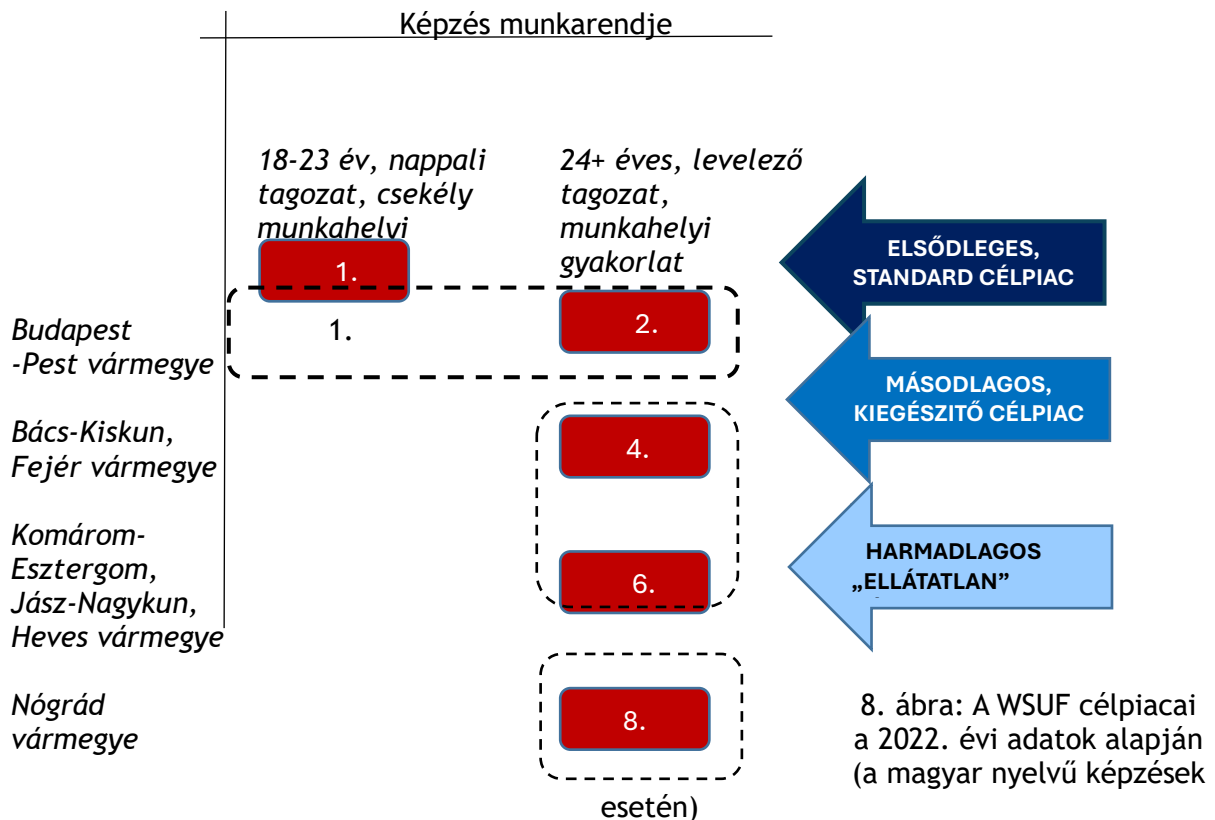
Képzés munkarendje

18-23 év, nappali tagozat, csekély munkahelyi

24+ éves, levelező tagozat, munkahelyi gyakorlat

1.

ELSŐDLEGES, STANDARD CÉLPIAC

Budapest -Pest vármegye

1.

2.

MÁSODLAGOS, KIEGÉSZITŐ CÉLPIAC

Bács-Kiskun, Fejér vármegye

4.

Komárom-Esztergom, Jász-Nagykun, Heves vármegye

6.

HARMADLAGOS „ELLÁTATLAN”

Nógrád vármegye

8.

8. ábra: A WSUF célpiacai a 2022. évi adatok alapján (a magyar nyelvű képzések esetén)